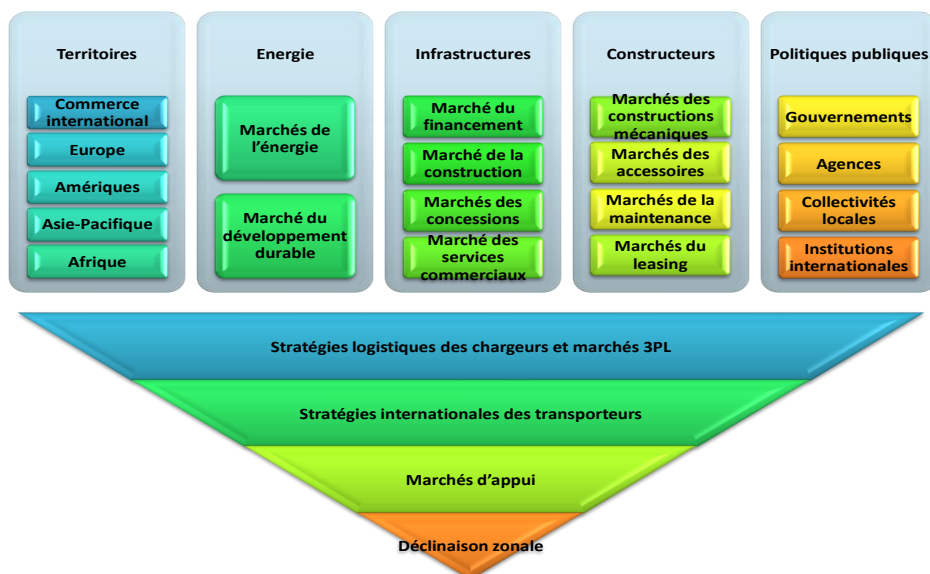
Territoires

Commerce international

Europe

Amériques

Asie-Pacifique

Afrique

Energie

Marchés de l'énergie

Marché du développement durable

Infrastructures

Marché du financement

Marché de la construction

Marchés des concessions

Marché des services commerciaux

Constructeurs

Marchés des constructions mécaniques

Marchés des accessoires

Marchés de la maintenance

Marchés du leasing

Politiques publiques

Gouvernements

Agences

Collectivités locales

Institutions internationales

Stratégies logistiques des chargeurs et marchés 3PL

Stratégies internationales des transporteurs

Marchés d'appui

Déclinaison zonale